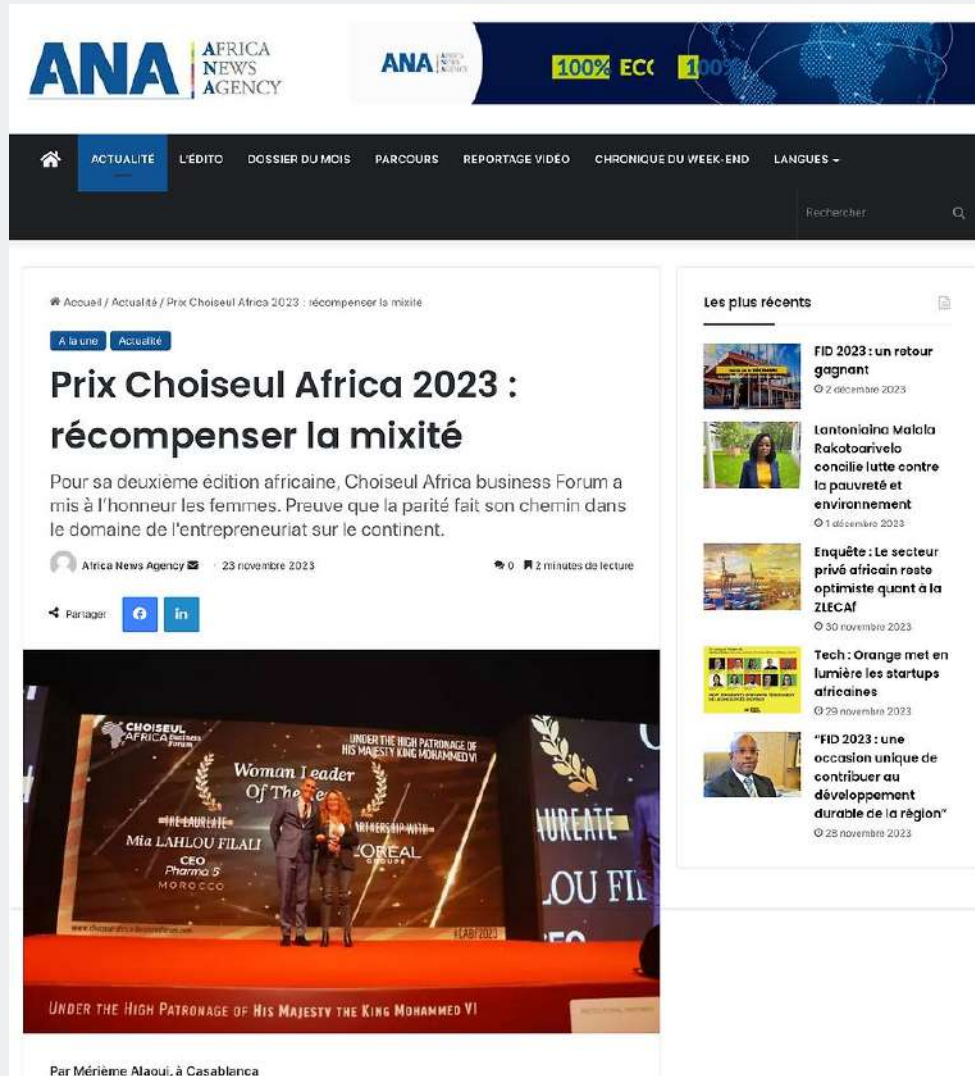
ANA AFRICA NEWS AGENCY

ANA

100% ECO 100

ACTUALITÉ L'ÉDITO DOSSIER DU MOIS PARCOURS REPORTAGE VIDÉO CHRONIQUE DU WEEK-END LANGUES

Rechercher

Accueil / Actualité / Prix Choiseul Africa 2023 : récompenser la mixité

A la une Actualité

Prix Choiseul Africa 2023 : récompenser la mixité

Pour sa deuxième édition africaine, Choiseul Africa business Forum a mis à l'honneur les femmes. Preuve que la parité fait son chemin dans le domaine de l'entrepreneuriat sur le continent.

Africa News Agency · 23 novembre 2023 0 2 minutes de lecture

Partager

CHOISEUL AFRICA Business Forum

UNDER THE HIGH PATRONAGE OF HIS MAJESTY KING MOHAMMED VI

Woman Leader Of The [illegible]

THE LAUREATE

Mia LAHLOU FILALI

CEO Pharma 5 MOROCCO

PARTNERSHIP WITH L'ORÉAL GROUPE

AUREATE

LOU FI

#CABF2023

UNDER THE HIGH PATRONAGE OF HIS MAJESTY THE KING MOHAMMED VI

Par Mérième Alaoui, à Casablanca

Les plus récents

FID 2023 : un retour gagnant
2 décembre 2023

Lantoniaina Malala Rakotoarivelo concilie lutte contre la pauvreté et environnement
1 décembre 2023

Enquête : Le secteur privé africain reste optimiste quant à la ZLECAf
30 novembre 2023

Tech : Orange met en lumière les startups africaines
29 novembre 2023

"FID 2023 : une occasion unique de contribuer au développement durable de la région"
28 novembre 2023